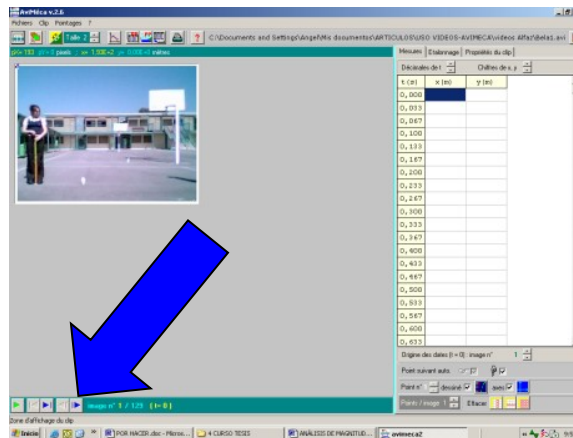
AviMéca v.2.6

Fichiers Clip Pointages ?

Taille 2

C:\Documents and Settings\Angel\Mis documentos\ARTICULOS\USO VIDEOS-AVIMECA\videos Alfaz\belas1.avi

px= 183 py= 3 pixels x= 1,00E+2 y= 0,00E+0 mètres

Mesures Etalonnage Propriétés du clip

Décimales de t Chiffres de x, y

| t (s) | x (m) | y (m) |
|---|---|---|
| 0,000 | | |
| 0,033 | | |
| 0,067 | | |
| 0,100 | | |
| 0,133 | | |
| 0,167 | | |
| 0,200 | | |
| 0,233 | | |
| 0,267 | | |
| 0,300 | | |
| 0,333 | | |
| 0,367 | | |
| 0,400 | | |
| 0,433 | | |
| 0,467 | | |
| 0,500 | | |
| 0,533 | | |
| 0,567 | | |
| 0,600 | | |
| 0,633 | | |

Origine des dates (t = 0) : image n° 1

Point suivant auto.

Point n° 1 dessiné avec

Points / image 1 Effacer

Image n° 1 / 129 (t= 0)

Zone d'affichage du clip

Inicio POR HACER.doc - Micros... 4 CURSO TESIS ANÁLISIS DE MAGNITUD... avimeca2